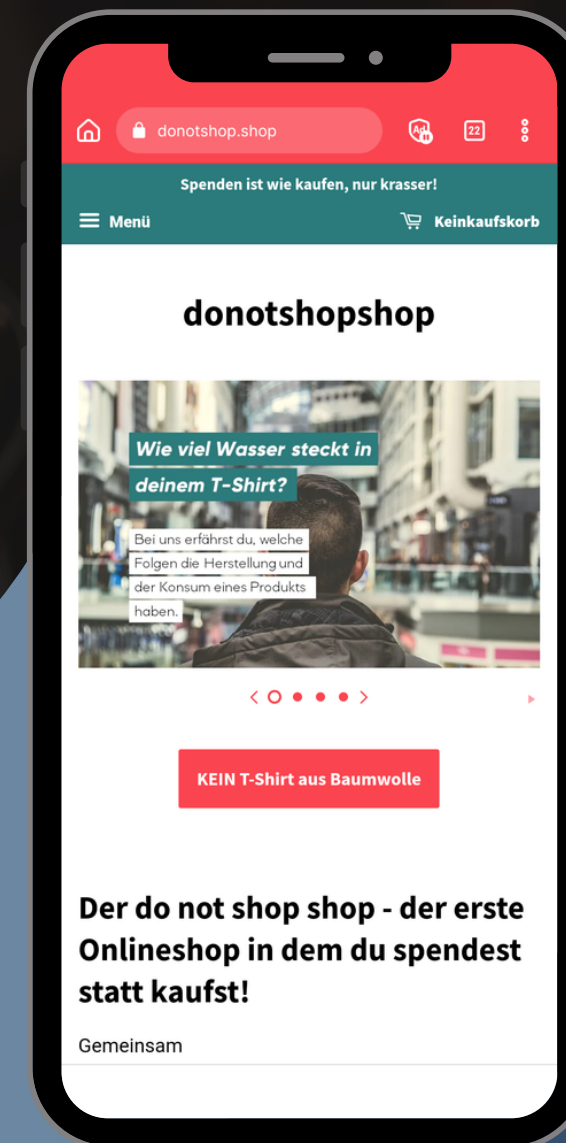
donotshop.shop

22

Spenden ist wie kaufen, nur krasser!

Menü

Keinkaufskorb

donotshopshop

Wie viel Wasser steckt in deinem T-Shirt?

Bei uns erfährst du, welche Folgen die Herstellung und der Konsum eines Produkts haben.

KEIN T-Shirt aus Baumwolle

Der do not shop shop - der erste Onlineshop in dem du spendest statt kaufst!

Gemeinsam